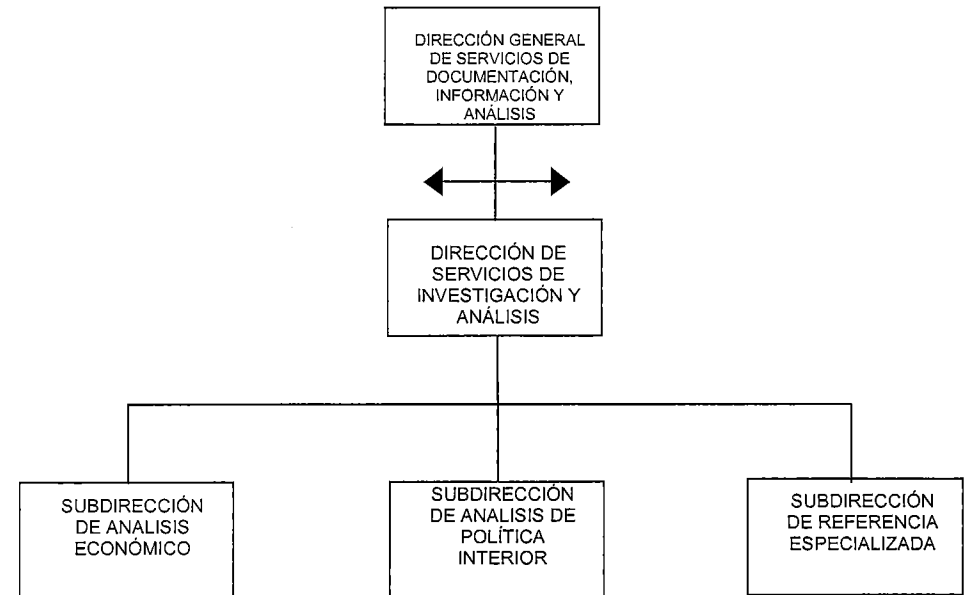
DIRECCIÓN GENERAL DE SERVICIOS DE DOCUMENTACIÓN, INFORMACIÓN Y ANÁLISIS

DIRECCIÓN DE SERVICIOS DE INVESTIGACIÓN Y ANÁLISIS

SUBDIRECCIÓN DE ANALISIS ECONÓMICO

SUBDIRECCIÓN DE ANALISIS DE POLÍTICA INTERIOR

SUBDIRECCIÓN DE REFERENCIA ESPECIALIZADA